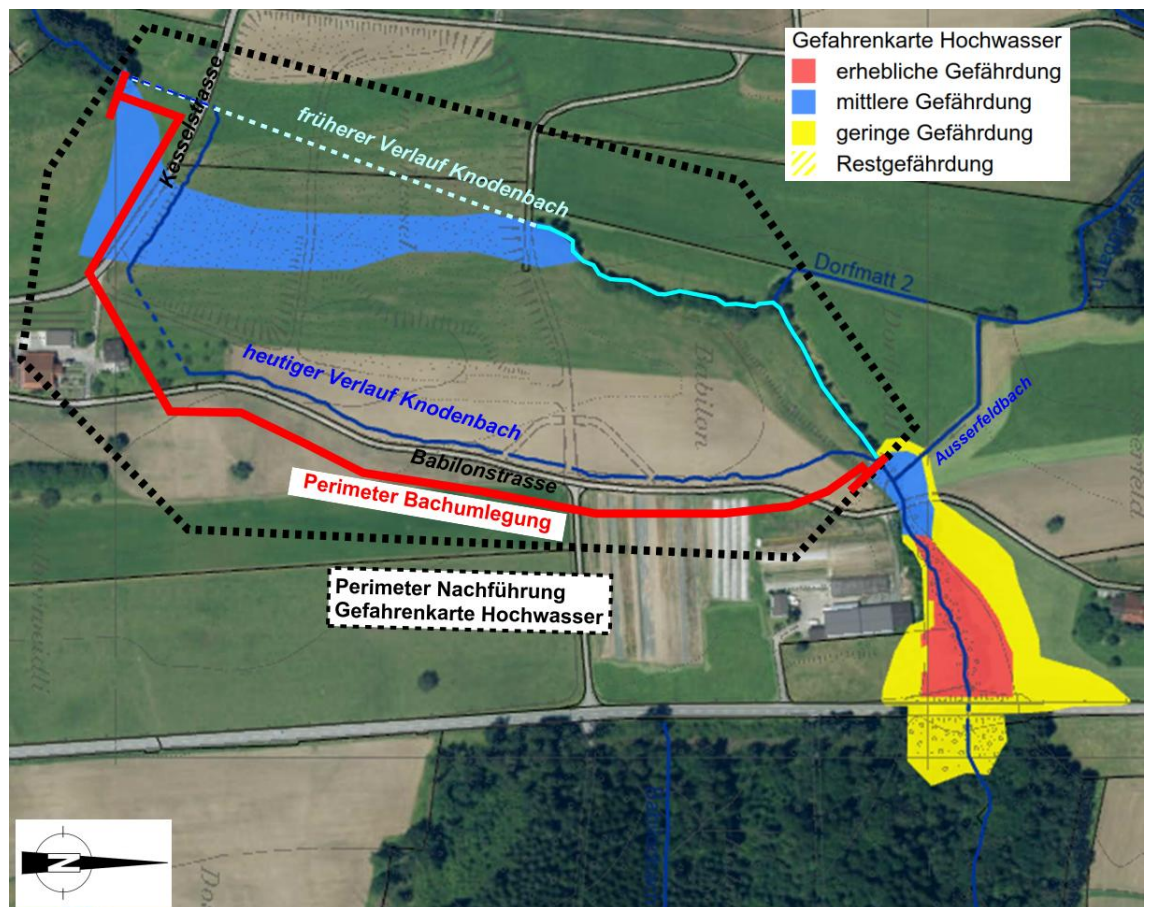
Gefahrenkarte Hochwasser
erhebliche Gefährdung
mittlere Gefährdung
geringe Gefährdung
Restgefährdung

Kasselstrasse
früherer Verlauf Knodenbach
Dorfmatt 2
heutiger Verlauf Knodenbach
Babilon
Ausserfeldbach
Babilonstrasse
Perimeter Bachumlegung

Perimeter Nachführung Gefahrenkarte Hochwasser

N